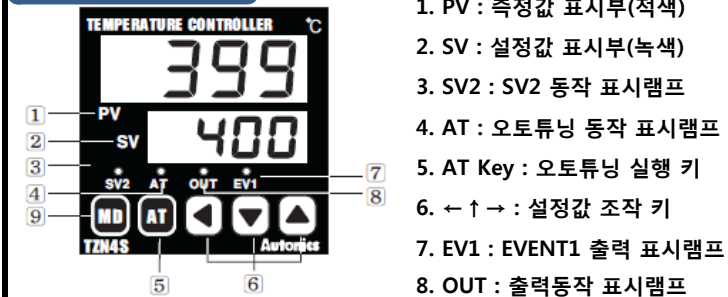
TEMPERATURE CONTROLLER ℃

399

400

1 PV
2 SV
3
SV2 AT OUT EV1
7
4
8
9 MD AT
TZN4S
Autonics
5 6

1. PV : 측정값 표시부(적색)
2. SV : 설정값 표시부(녹색)
3. SV2 : SV2 동작 표시램프
4. AT : 오토튜닝 동작 표시램프
5. AT Key : 오토튜닝 실행 키
6. ←↑→ : 설정값 조작 키
7. EV1 : EVENT1 출력 표시램프
8. OUT : 출력동작 표시램프